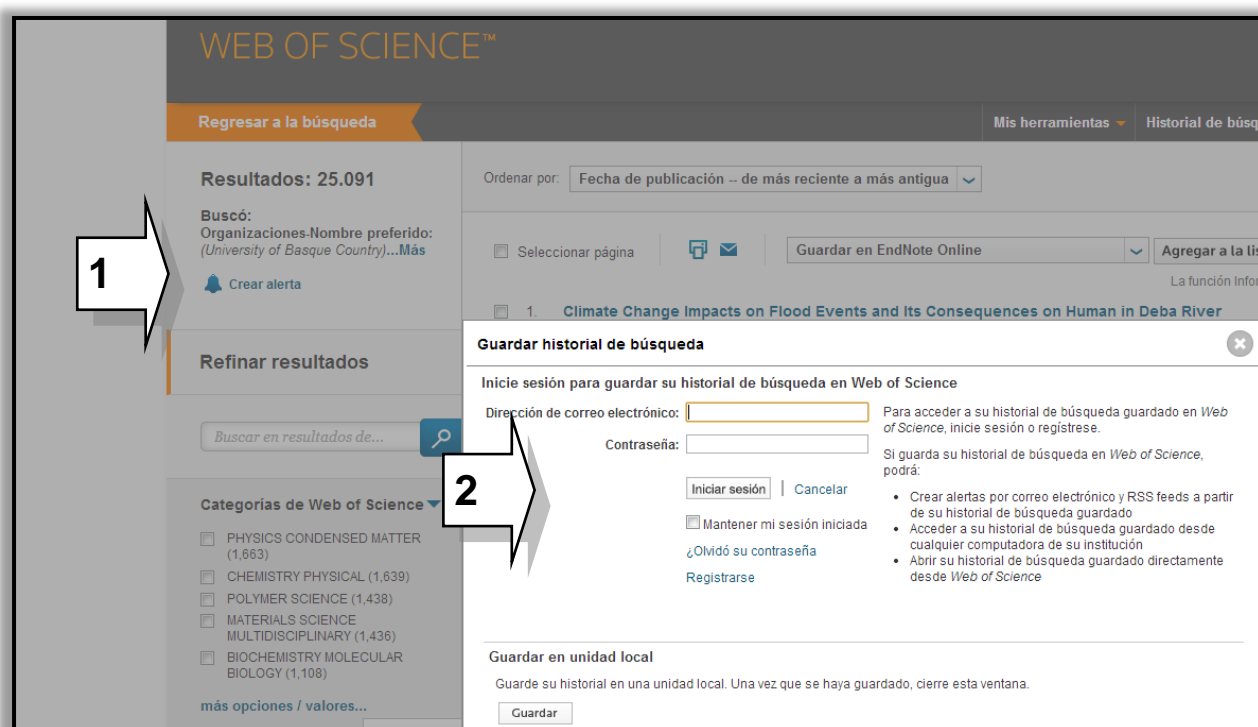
WEB OF SCIENCE™

Regresar a la búsqueda

Mis herramientas

Historial de búsq

Resultados: 25.091

Buscó:
Organizaciones-Nombre preferido:
(University of Basque Country)...Más

Crear alerta

1

Refinar resultados

Buscar en resultados de...

Categorías de Web of Science

PHYSICS CONDENSED MATTER (1,663)

CHEMISTRY PHYSICAL (1,639)

POLYMER SCIENCE (1,438)

MATERIALS SCIENCE MULTIDISCIPLINARY (1,436)

BIOCHEMISTRY MOLECULAR BIOLOGY (1,108)

más opciones / valores...

Ordenar por: Fecha de publicación -- de más reciente a más antigua

Seleccionar página

Guardar en EndNote Online

Agregar a la lis

La función Infor

1. Climate Change Impacts on Flood Events and Its Consequences on Human in Deba River

Guardar historial de búsqueda

Inicie sesión para guardar su historial de búsqueda en Web of Science

Dirección de correo electrónico:

Contraseña:

2

Iniciar sesión | Cancelar

Mantener mi sesión iniciada

¿Olvidó su contraseña

Registrarse

Para acceder a su historial de búsqueda guardado en Web of Science, inicie sesión o regístrese.

Si guarda su historial de búsqueda en Web of Science, podrá:

• Crear alertas por correo electrónico y RSS feeds a partir de su historial de búsqueda guardado
• Acceder a su historial de búsqueda guardado desde cualquier computadora de su institución
• Abrir su historial de búsqueda guardado directamente desde Web of Science

Guardar en unidad local

Guarde su historial en una unidad local. Una vez que se haya guardado, cierre esta ventana.

Guardar